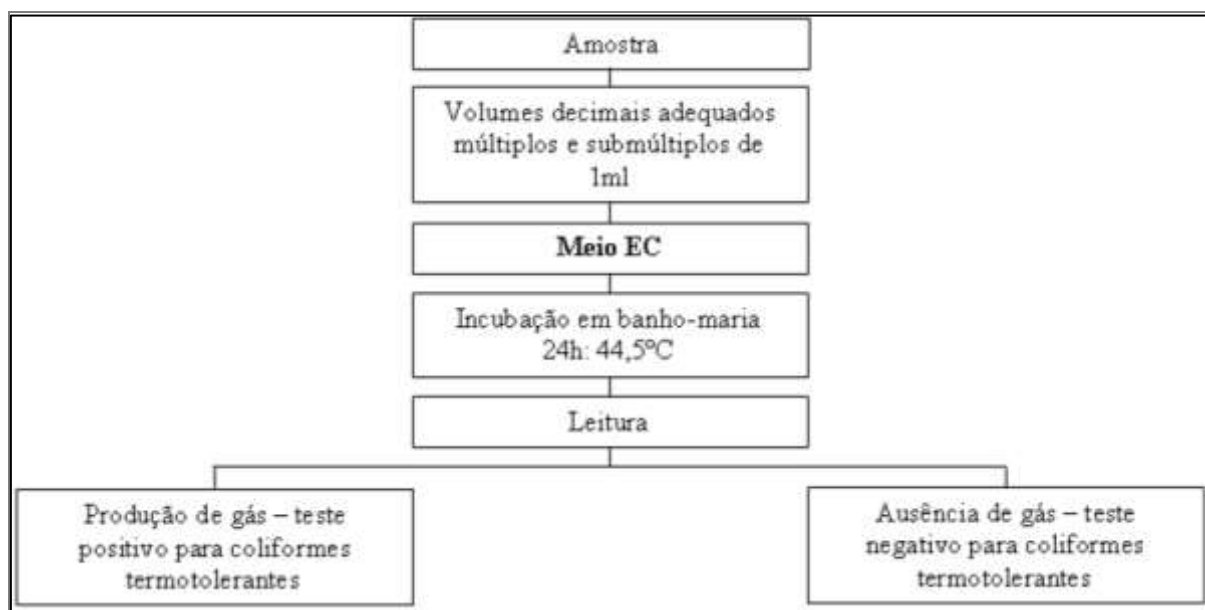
Amostra

Volumes decimais adequados múltiplos e submúltiplos de 1ml

**Meio EC**

Incubação em banho-maria 24h: 44,5ºC

Leitura

Produção de gás – teste positivo para coliformes termotolerantes

Ausência de gás – teste negativo para coliformes termotolerantes